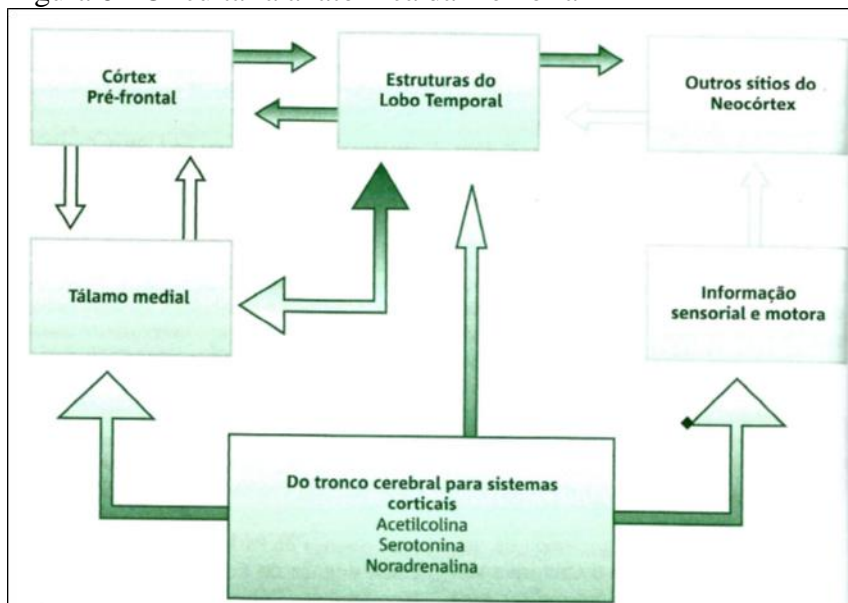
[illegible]

Córtex Pré-frontal

Estruturas do Lobo Temporal

Outros sítios do Neocórtex

Tálamo medial

Informação sensorial e motora

Do tronco cerebral para sistemas corticais
Acetilcolina
Serotonina
Noradrenalina